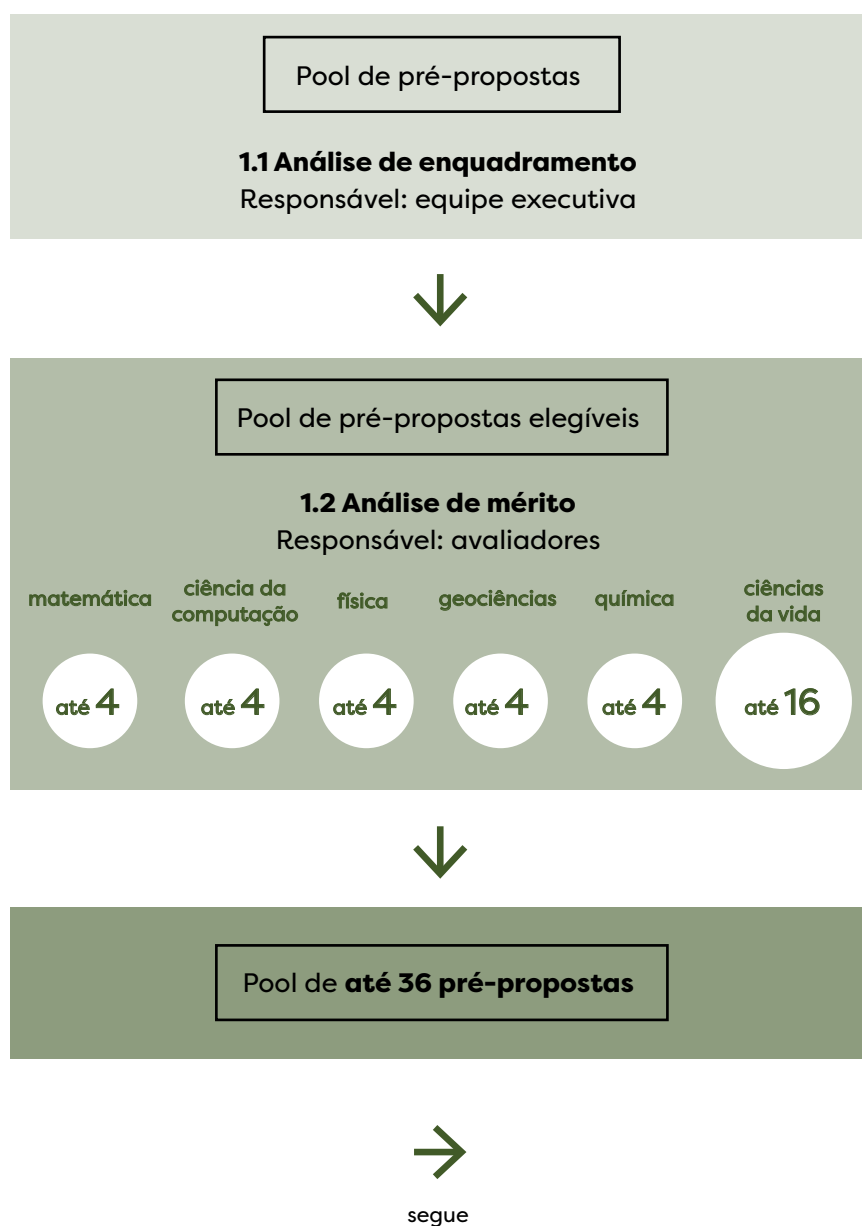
Pool de pré-propostas

**1.1 Análise de enquadramento**
Responsável: equipe executiva

Pool de pré-propostas elegíveis

**1.2 Análise de mérito**
Responsável: avaliadores

matemática
até 4

ciência da computação
até 4

física
até 4

geociências
até 4

química
até 4

ciências da vida
até 16

Pool de **até 36 pré-propostas**

segue